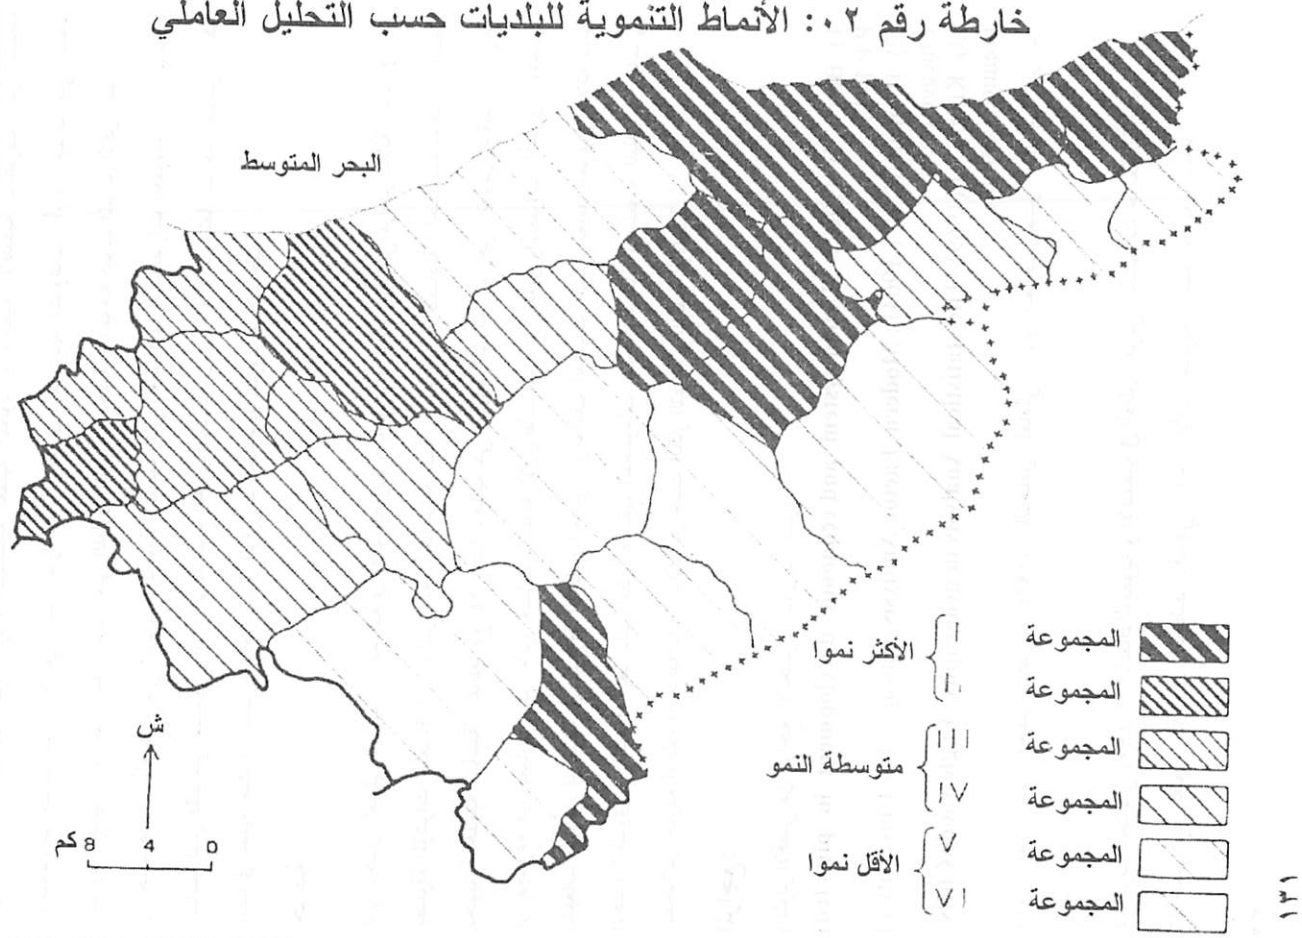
خارطة رقم ٠٢: الأنماط التنموية للبلديات حسب التحليل العاملي

البحر المتوسط

ش

8 كم 4 0

| | | |
|---|---|---|
| المجموعة | I | الأكثر نموا |
| المجموعة | II | |
| المجموعة | III | متوسطة النمو |
| المجموعة | IV | |
| المجموعة | V | الأقل نموا |
| المجموعة | VI | |

١٣١